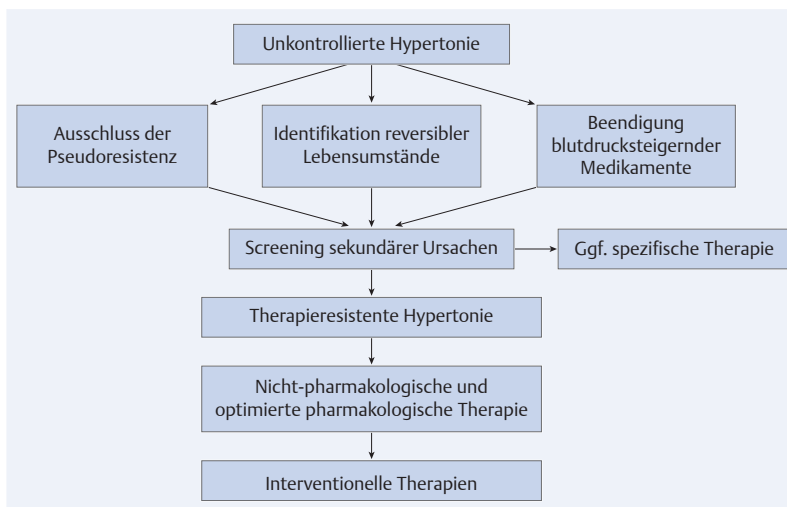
Unkontrollierte Hypertonie

Ausschluss der Pseudoresistenz

Identifikation reversibler Lebensumstände

Beendigung blutdrucksteigernder Medikamente

Screening sekundärer Ursachen

Ggf. spezifische Therapie

Therapieresistente Hypertonie

Nicht-pharmakologische und optimierte pharmakologische Therapie

Interventionelle Therapien